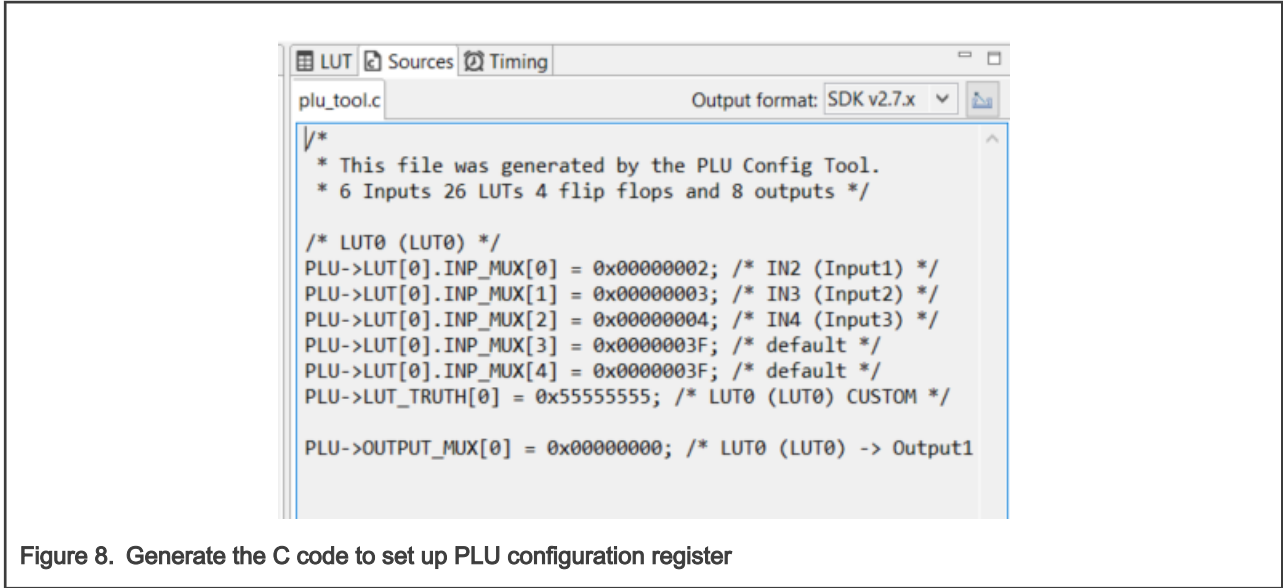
LUT Sources Timing

plu_tool.c

Output format: SDK v2.7.x

/*
 * This file was generated by the PLU Config Tool.
 * 6 Inputs 26 LUTs 4 flip flops and 8 outputs */

/* LUT0 (LUT0) */
PLU->LUT[0].INP_MUX[0] = 0x00000002; /* IN2 (Input1) */
PLU->LUT[0].INP_MUX[1] = 0x00000003; /* IN3 (Input2) */
PLU->LUT[0].INP_MUX[2] = 0x00000004; /* IN4 (Input3) */
PLU->LUT[0].INP_MUX[3] = 0x0000003F; /* default */
PLU->LUT[0].INP_MUX[4] = 0x0000003F; /* default */
PLU->LUT_TRUTH[0] = 0x55555555; /* LUT0 (LUT0) CUSTOM */

PLU->OUTPUT_MUX[0] = 0x00000000; /* LUT0 (LUT0) -> Output1

Figure 8. Generate the C code to set up PLU configuration register